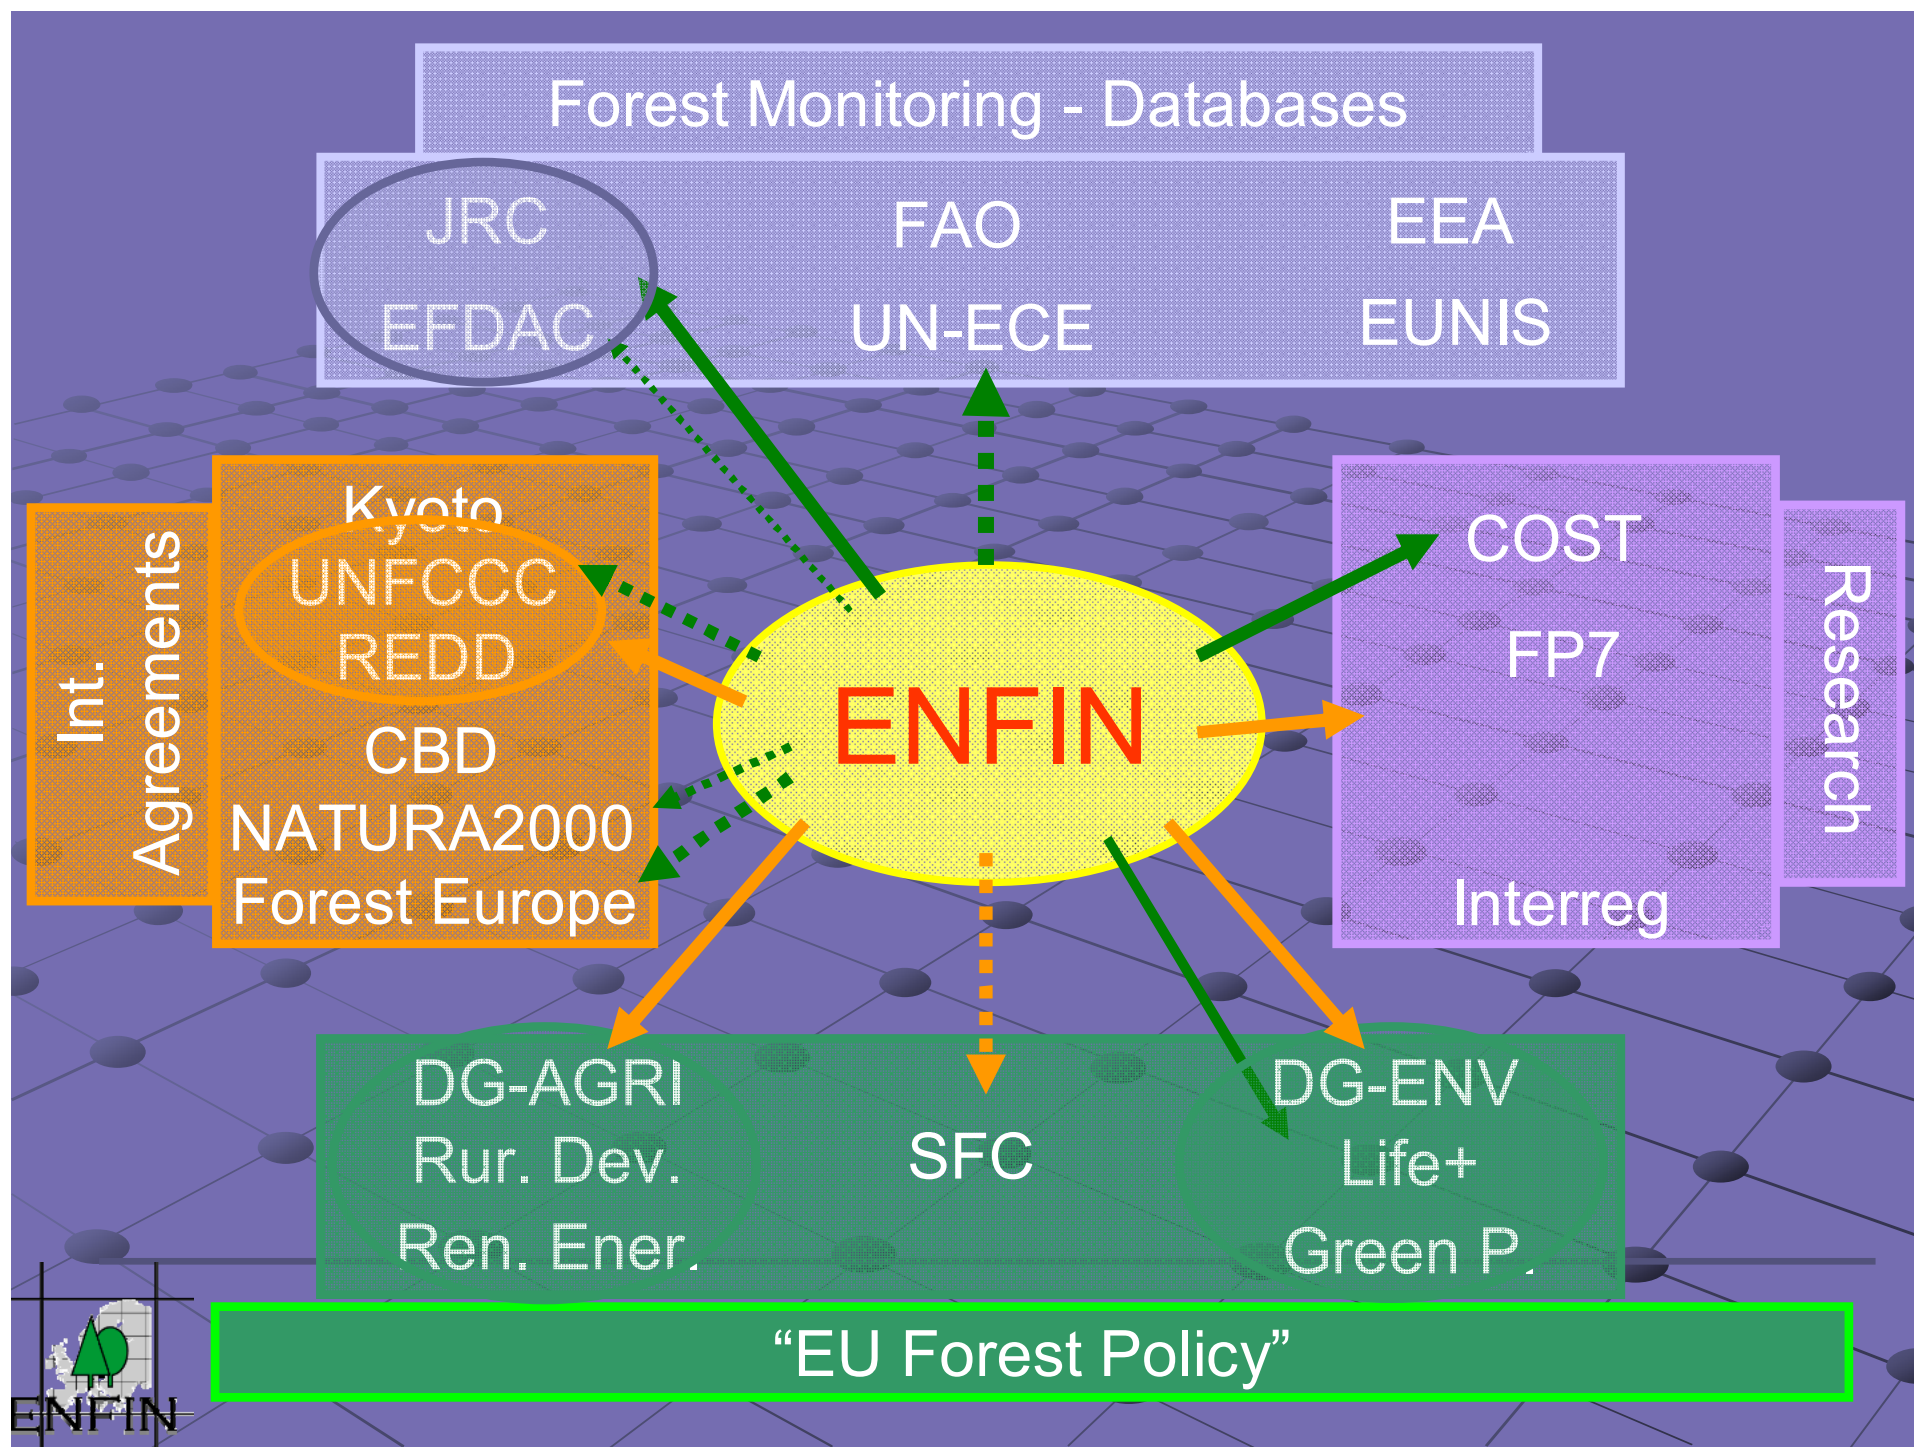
Forest Monitoring - Databases

JRC
EFDAC

FAO
UN-ECE

EEA
EUNIS

Int. Agreements

Kyoto
UNFCCC
REDD
CBD
NATURA2000
Forest Europe

ENFIN

COST
FP7
Interreg

Research

DG-AGRI
Rur. Dev.
Ren. Ener.

SFC

DG-ENV
Life+
Green P.

"EU Forest Policy"

ENFIN